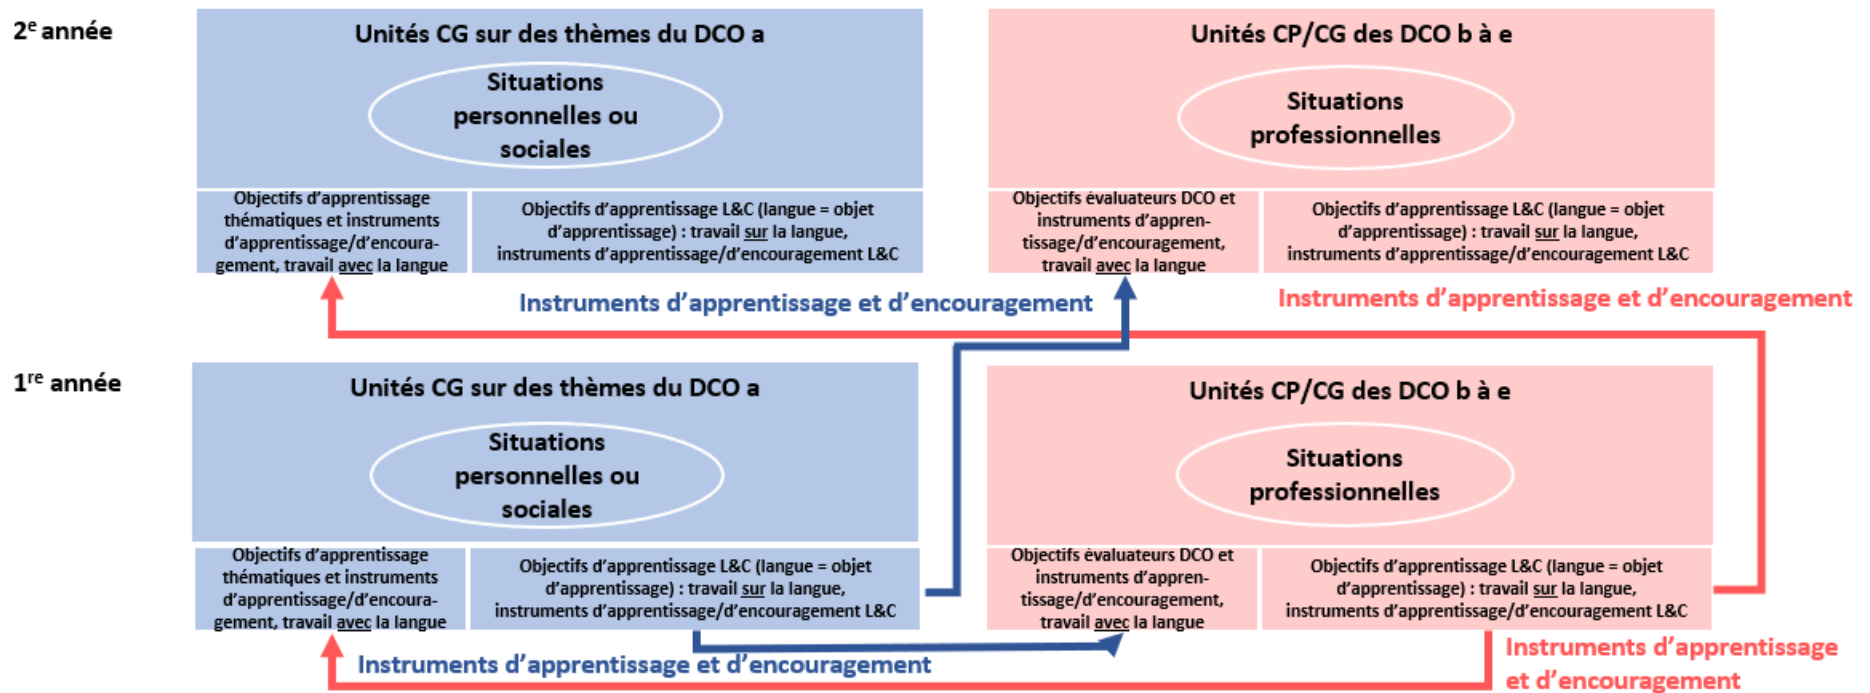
2$^{e}$ année

Unités CG sur des thèmes du DCO a

Situations personnelles ou sociales

Objectifs d'apprentissage thématiques et instruments d'apprentissage/d'encouragement, travail avec la langue

Objectifs d'apprentissage L&C (langue = objet d'apprentissage) : travail sur la langue, instruments d'apprentissage/d'encouragement L&C

Unités CP/CG des DCO b à e

Situations professionnelles

Objectifs évaluateurs DCO et instruments d'apprentissage/d'encouragement, travail avec la langue

Objectifs d'apprentissage L&C (langue = objet d'apprentissage) : travail sur la langue, instruments d'apprentissage/d'encouragement L&C

Instruments d'apprentissage et d'encouragement

Instruments d'apprentissage et d'encouragement

1$^{re}$ année

Unités CG sur des thèmes du DCO a

Situations personnelles ou sociales

Objectifs d'apprentissage thématiques et instruments d'apprentissage/d'encouragement, travail avec la langue

Objectifs d'apprentissage L&C (langue = objet d'apprentissage) : travail sur la langue, instruments d'apprentissage/d'encouragement L&C

Unités CP/CG des DCO b à e

Situations professionnelles

Objectifs évaluateurs DCO et instruments d'apprentissage/d'encouragement, travail avec la langue

Objectifs d'apprentissage L&C (langue = objet d'apprentissage) : travail sur la langue, instruments d'apprentissage/d'encouragement L&C

Instruments d'apprentissage et d'encouragement

Instruments d'apprentissage et d'encouragement